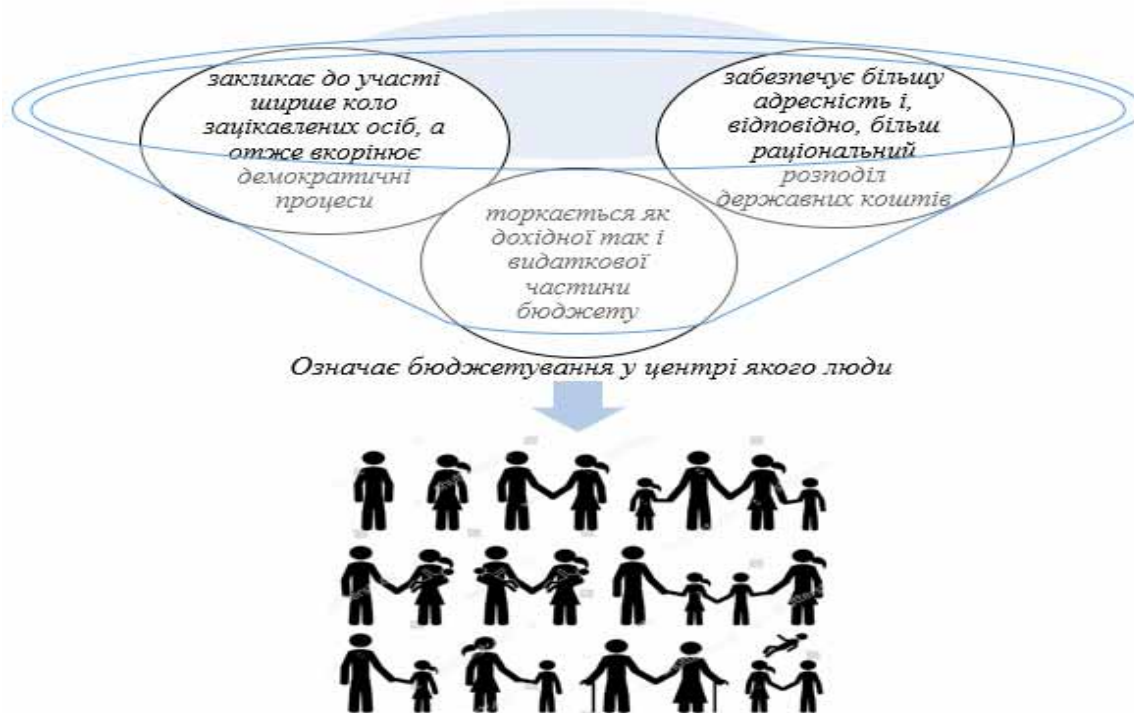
закликає до участі ширше коло зацікавлених осіб, а отже вкорінює демократичні процеси

забезпечує більшу адресність і, відповідно, більш раціональний розподіл державних коштів

торкається як дохідної так і видаткової частини бюджету

Означає бюджетування у центрі якого люди